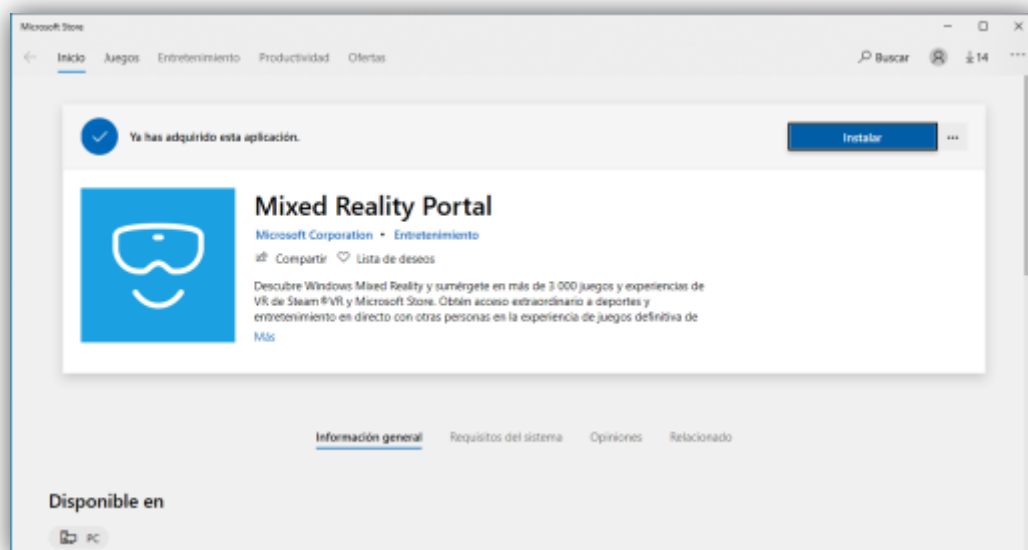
Microsoft Store

Inicio Juegos Entretenimiento Productividad Ofertas

Buscar 14

Ya has adquirido esta aplicación.

Instalar

...

Mixed Reality Portal

Microsoft Corporation • Entretenimiento

Compartir Lista de deseos

Descubre Windows Mixed Reality y sumérgete en más de 3 000 juegos y experiencias de VR de Steam®VR y Microsoft Store. Obtén acceso extraordinario a deportes y entretenimiento en directo con otras personas en la experiencia de juegos definitiva de

Más

Información general Requisitos del sistema Opiniones Relacionado

Disponible en

PC